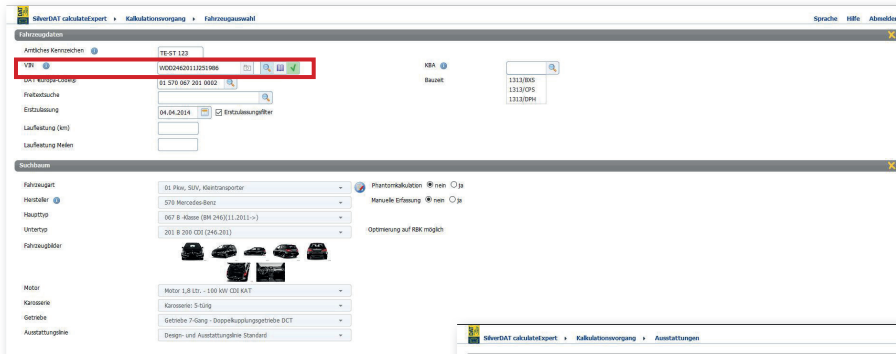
DAT SilverDAT calculateExpert ▸ Kalkulationsvorgang ▸ Fahrzeugauswahl

Sprache Hilfe Abmelden

Fahrzeugdaten

Amtliches Kennzeichen TE-ST 123

VIN WDD2462011J251986

DAT Europa-Code® 01 570 067 201 0002

Freitextsuche

Erstzulassung 04.04.2014 Erstzulassungsfilter

Laufleistung (km)

Laufleistung Meilen

KBA

Bauzeit 1313/BXS
1313/CPS
1313/DPH

Suchbaum

Fahrzeugart 01 Pkw, SUV, Kleintransporter

Hersteller 570 Mercedes-Benz

Haupttyp 067 B -Klasse (BM 246)(11.2011->)

Untertyp 201 B 200 CDI (246.201)

Fahrzeugbilder

Phantomkalkulation nein ja

Manuelle Erfassung nein ja

Optimierung auf RBK möglich

Motor Motor 1,8 Ltr. - 100 kW CDI KAT

Karosserie Karosserie: 5-türig

Getriebe Getriebe 7-Gang - Doppelkupplungsgetriebe DCT

Ausstattungslinie Design- und Ausstattungslinie Standard

SilverDAT calculateExpert ▸ Kalkulationsvorgang ▸ Ausstattungen